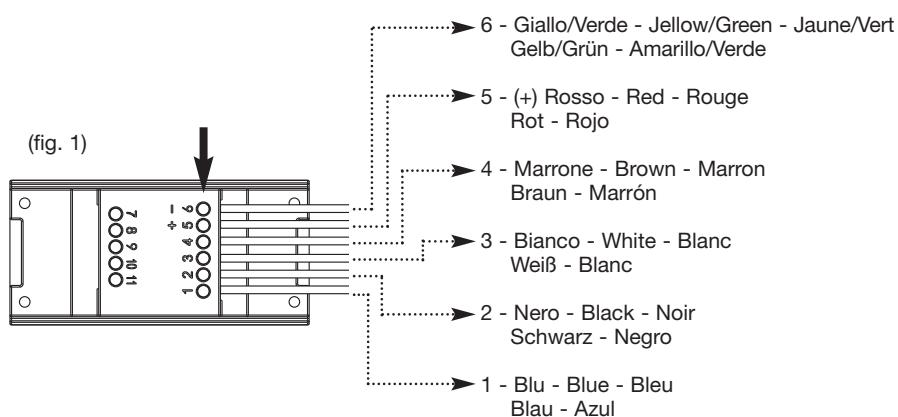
(fig. 1)

1 2 3 4 5 6
7 8 9 10 11
+ −

6 - Giallo/Verde - Jellow/Green - Jaune/Vert
Gelb/Grün - Amarillo/Verde

5 - (+) Rosso - Red - Rouge
Rot - Rojo

4 - Marrone - Brown - Marron
Braun - Marrón

3 - Bianco - White - Blanc
Weiß - Blanc

2 - Nero - Black - Noir
Schwarz - Negro

1 - Blu - Blue - Bleu
Blau - Azul